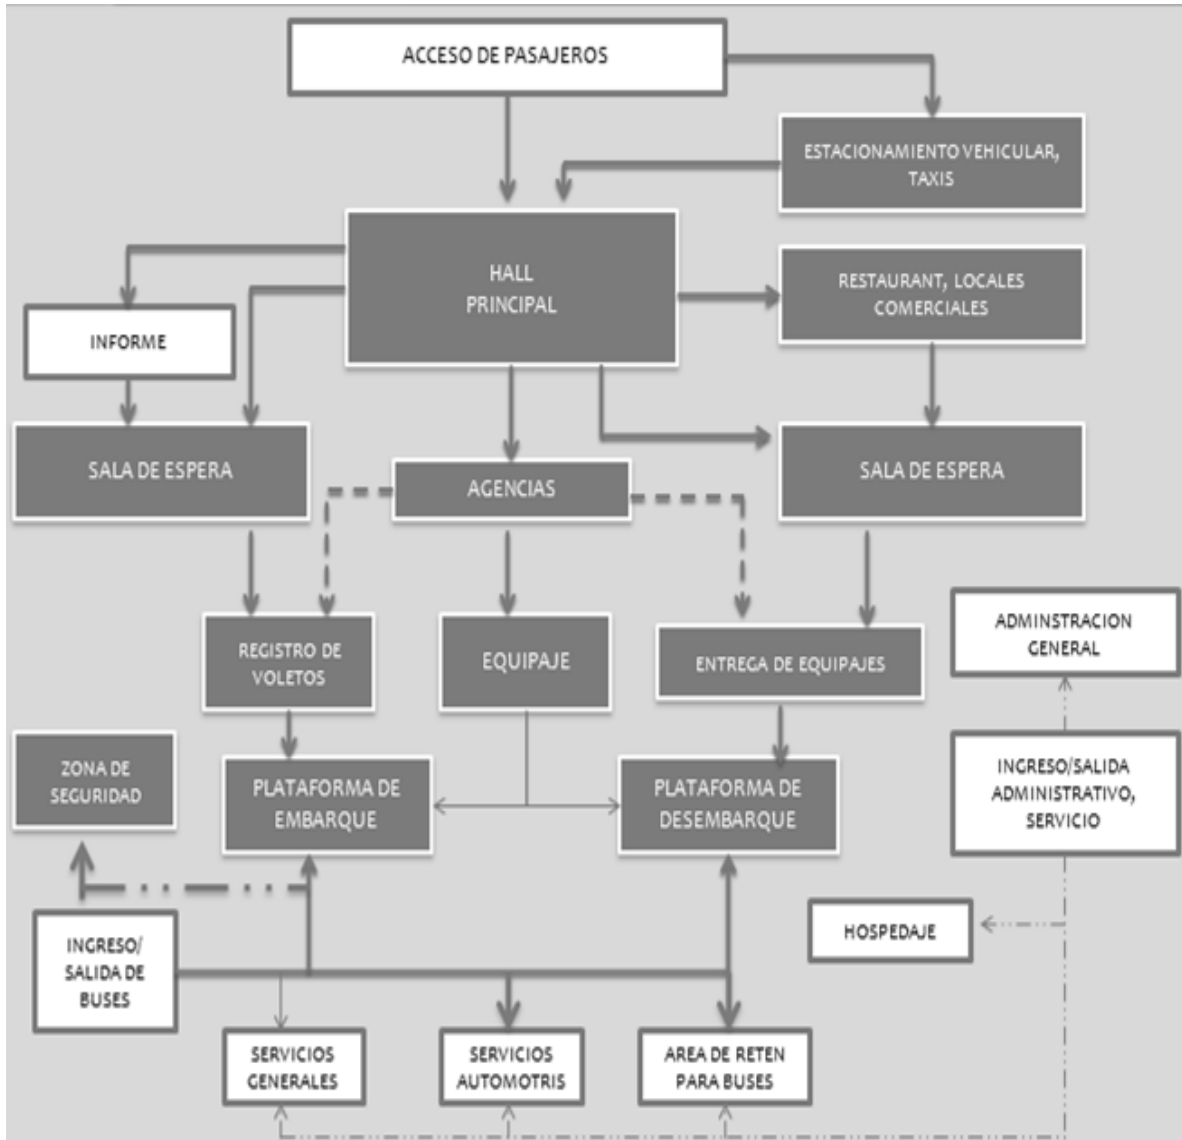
ACCESO DE PASAJEROS

ESTACIONAMIENTO VEHICULAR, TAXIS

HALL PRINCIPAL

RESTAURANT, LOCALES COMERCIALES

INFORME

SALA DE ESPERA

AGENCIAS

SALA DE ESPERA

REGISTRO DE VOLETOS

EQUIPAJE

ENTREGA DE EQUIPAJES

ADMINSTRACION GENERAL

ZONA DE SEGURIDAD

PLATAFORMA DE EMBARQUE

PLATAFORMA DE DESEMBARQUE

INGRESO/SALIDA ADMINISTRATIVO, SERVICIO

HOSPEDAJE

INGRESO/ SALIDA DE BUSES

SERVICIOS GENERALES

SERVICIOS AUTOMOTRIS

AREA DE RETEN PARA BUSES